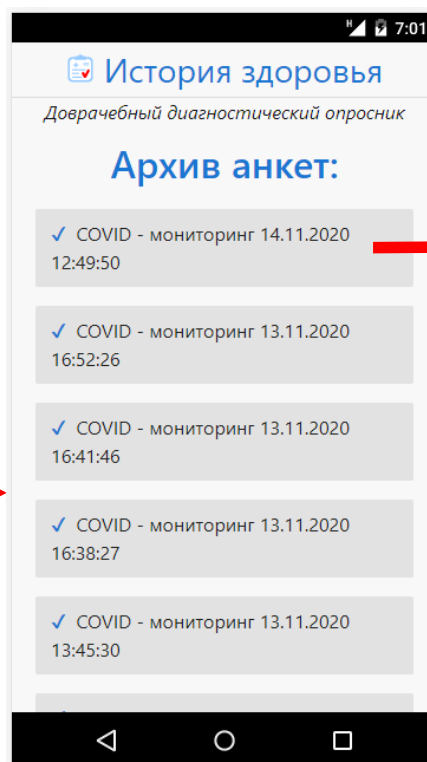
H 7:01

История здоровья

Доврачебный диагностический опросник

Архив анкет:

✓ COVID - мониторинг 14.11.2020 12:49:50

✓ COVID - мониторинг 13.11.2020 16:52:26

✓ COVID - мониторинг 13.11.2020 16:41:46

✓ COVID - мониторинг 13.11.2020 16:38:27

✓ COVID - мониторинг 13.11.2020 13:45:30